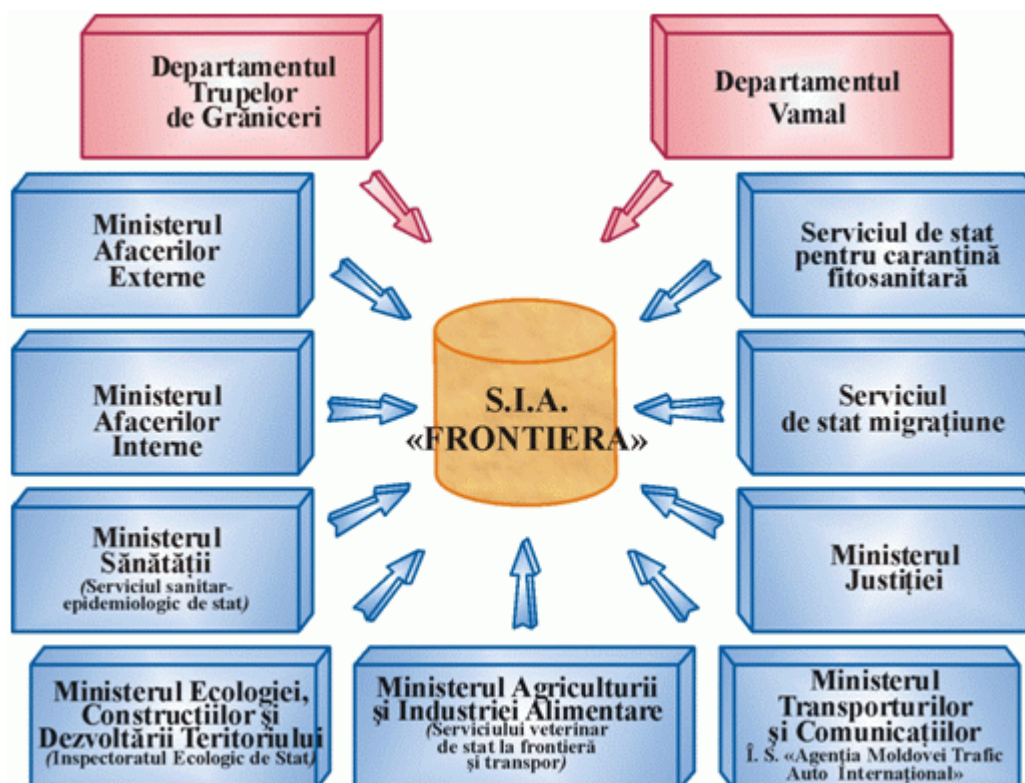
Departamentul Trupelor de Grăniceri

Departamentul Vamal

Ministerul Afacerilor Externe

Serviciul de stat pentru carantină fitosanitară

Ministerul Afacerilor Interne

S.I.A. «FRONTIERA»

Serviciul de stat migrațiune

Ministerul Sănătății (Serviciul sanitar-epidemiologic de stat)

Ministerul Justiției

Ministerul Ecologiei, Construcțiilor și Dezvoltării Teritoriului (Inspectoratul Ecologic de Stat)

Ministerul Agriculturii și Industriei Alimentare (Serviciului veterinar de stat la frontieră și transpor)

Ministerul Transporturilor și Comunicațiilor Î. S. «Agenția Moldovei Trafic Auto Internațional»